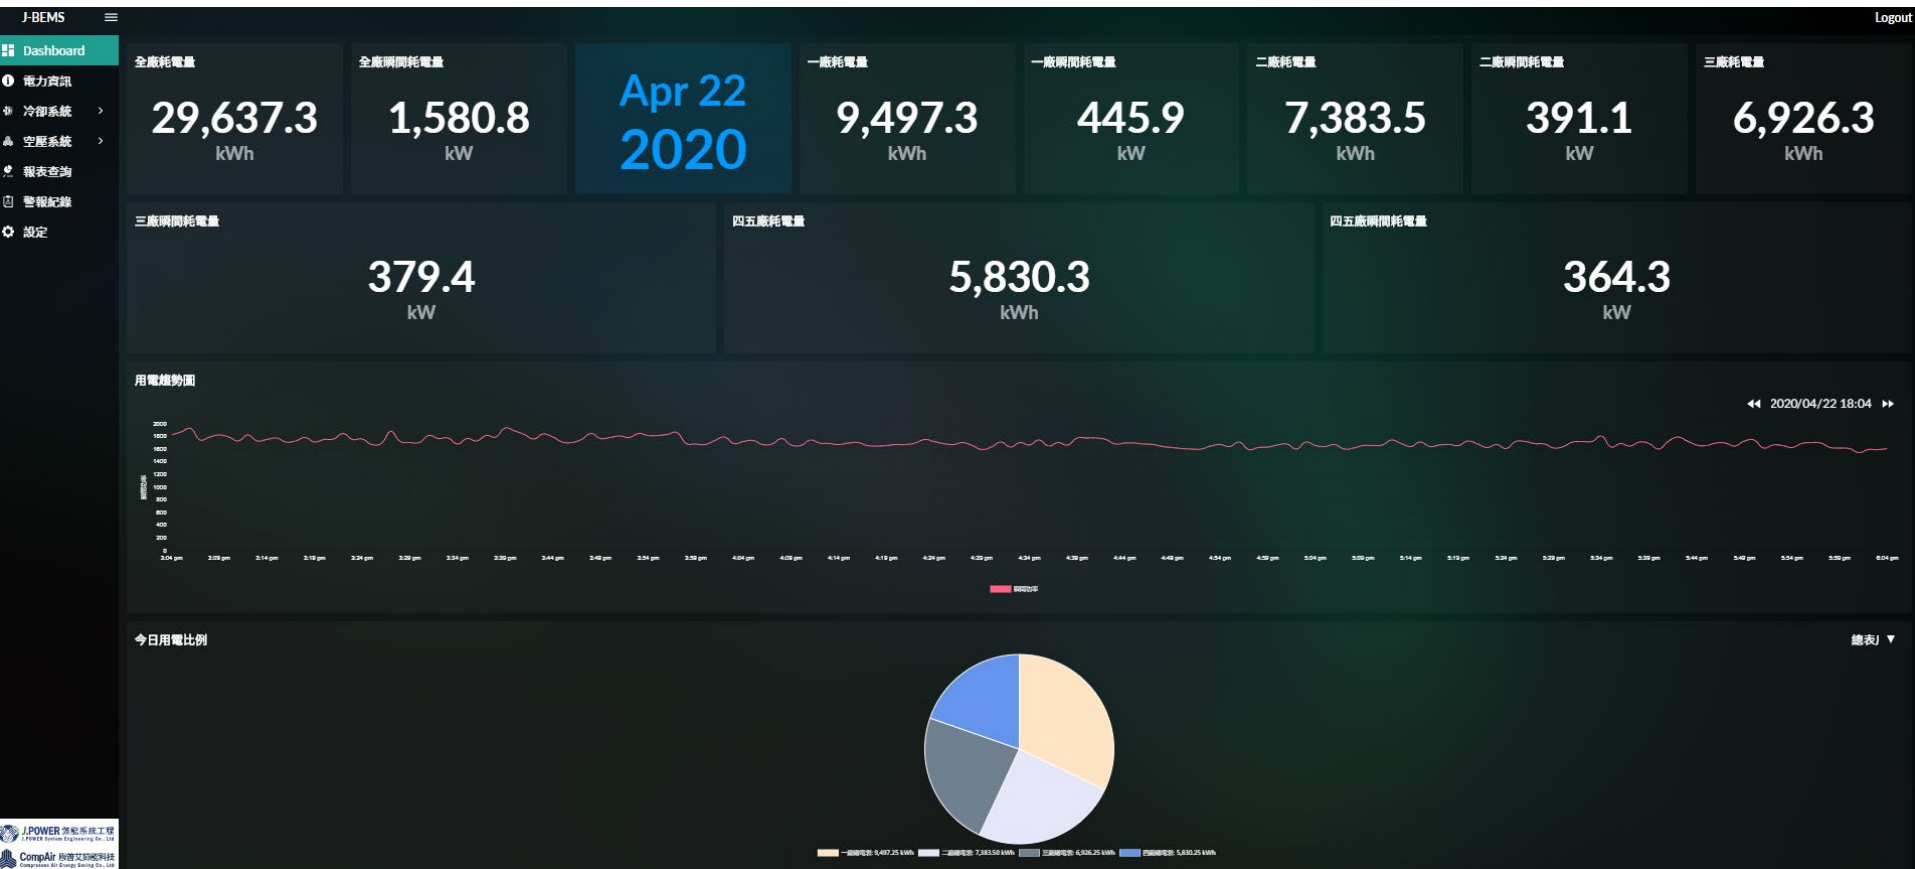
J-BEMS

Logout

Dashboard
電力資訊
冷卻系統
空壓系統
報表查詢
警報紀錄
設定

全廠耗電量
29,637.3
kWh

全廠瞬間耗電量
1,580.8
kW

Apr 22
2020

一廠耗電量
9,497.3
kWh

一廠瞬間耗電量
445.9
kW

二廠耗電量
7,383.5
kWh

二廠瞬間耗電量
391.1
kW

三廠耗電量
6,926.3
kWh

三廠瞬間耗電量
379.4
kW

四五廠耗電量
5,830.3
kWh

四五廠瞬間耗電量
364.3
kW

用電趨勢圖

2020/04/22 18:04

2000
1800
1600
1400
1200
1000
800
600
400
200
0

3:04 pm 3:09 pm 3:14 pm 3:19 pm 3:24 pm 3:29 pm 3:34 pm 3:39 pm 3:44 pm 3:49 pm 3:54 pm 3:59 pm 4:04 pm 4:09 pm 4:14 pm 4:19 pm 4:24 pm 4:29 pm 4:34 pm 4:39 pm 4:44 pm 4:49 pm 4:54 pm 4:59 pm 5:04 pm 5:09 pm 5:14 pm 5:19 pm 5:24 pm 5:29 pm 5:34 pm 5:39 pm 5:44 pm 5:49 pm 5:54 pm 5:59 pm 6:04 pm

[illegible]

今日用電比例

總表 ▼

一廠總電量: 9,497.25 kWh 二廠總電量: 7,383.50 kWh 三廠總電量: 6,926.25 kWh 四廠總電量: 5,830.25 kWh

J.POWER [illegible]
CompAir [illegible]